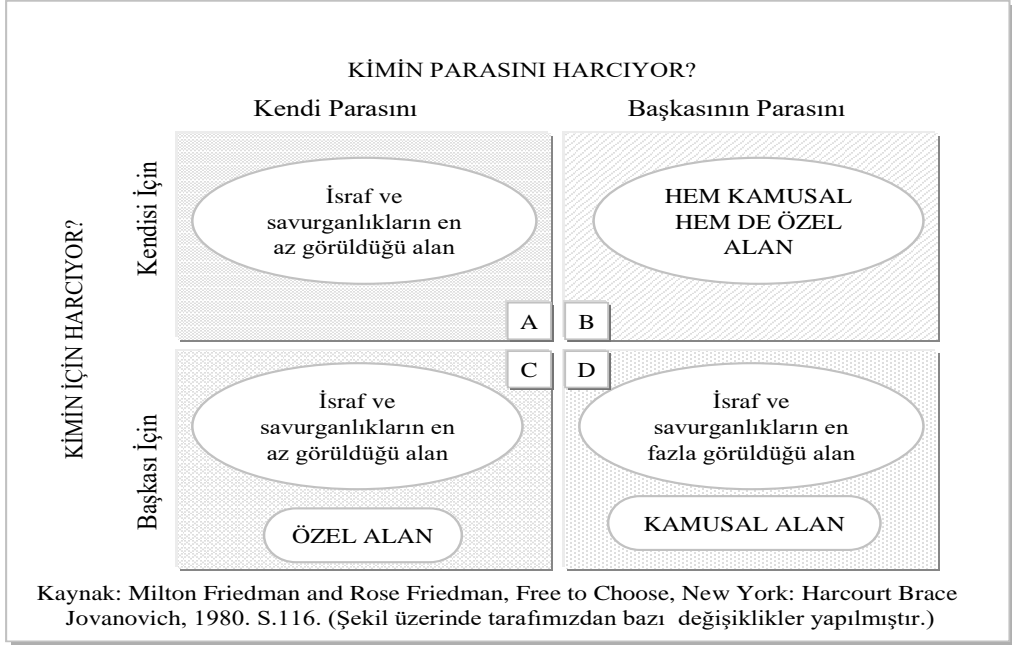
KİMİN PARASINI HARCIYOR?

Kendi Parasını

Başkasının Parasını

KİMİN İÇİN HARCIYOR?

Kendisi İçin

İsraf ve savurganlıkların en az görüldüğü alan

HEM KAMUSAL HEM DE ÖZEL ALAN

A

B

C

D

Başkası İçin

İsraf ve savurganlıkların en az görüldüğü alan

İsraf ve savurganlıkların en fazla görüldüğü alan

ÖZEL ALAN

KAMUSAL ALAN

Kaynak: Milton Friedman and Rose Friedman, Free to Choose, New York: Harcourt Brace Jovanovich, 1980. S.116. (Şekil üzerinde tarafımızdan bazı değişiklikler yapılmıştır.)